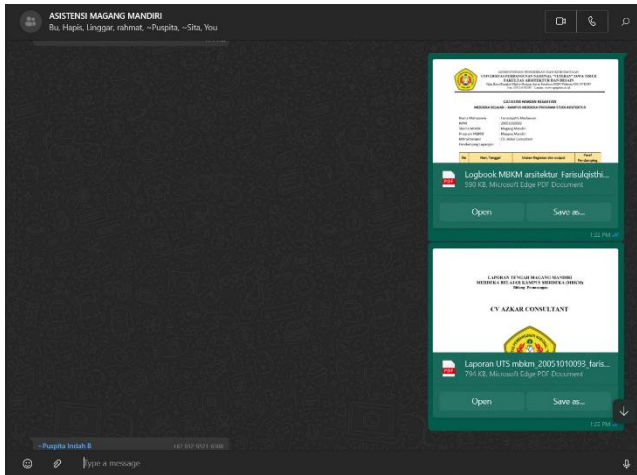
ASISTENSI MAGANG MANDIRI
Bu, Hapis, Linggar, rahmat, ~Puspita, ~Sita, You

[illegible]

LOGBOOK MBKM KEGIATAN

PDF
Logbook MBKM arsitektur Farisulqisthi...
590 KB, Microsoft Edge PDF Document

Open
Save as...

1:22 PM

LAPORAN TENGAH MAGANG MANDIRI
MERDEKA BELAJAR KAMPUS MERDEKA (MBKM)
Bidang Perancangan

CV AZKAR CONSULTANT

PDF
Laporan UTS mbkm_20051010093_faris...
794 KB, Microsoft Edge PDF Document

Open
Save as...

1:22 PM

~Puspita Indah B
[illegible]

Type a message